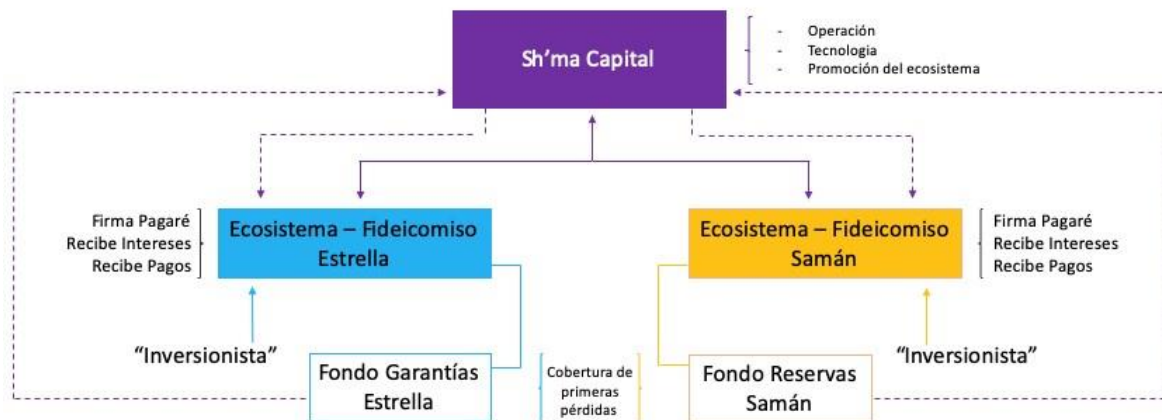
Sh’ma Capital

- Operación
- Tecnología
- Promoción del ecosistema

Firma Pagaré
Recibe Intereses
Recibe Pagos

Ecosistema – Fideicomiso Estrella

Ecosistema – Fideicomiso Samán

Firma Pagaré
Recibe Intereses
Recibe Pagos

“Inversionista”

Fondo Garantías Estrella

Cobertura de primeras pérdidas

Fondo Reservas Samán

“Inversionista”